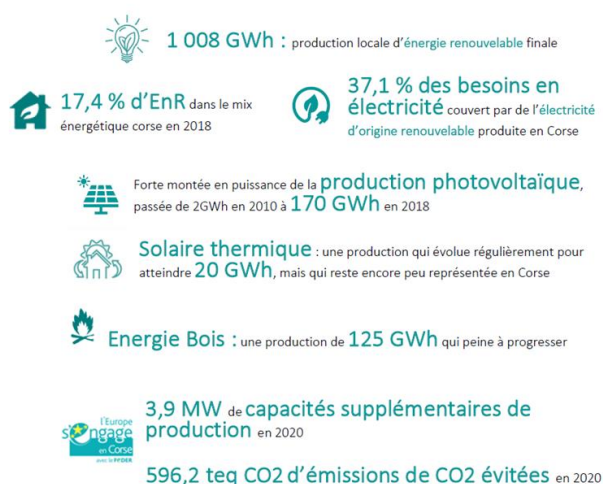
1 008 GWh : production locale d'énergie renouvelable finale

17,4 % d'EnR dans le mix énergétique corse en 2018

37,1 % des besoins en électricité couvert par de l'électricité d'origine renouvelable produite en Corse

Forte montée en puissance de la production photovoltaïque, passée de 2GWh en 2010 à 170 GWh en 2018

Solaire thermique : une production qui évolue régulièrement pour atteindre 20 GWh, mais qui reste encore peu représentée en Corse

Energie Bois : une production de 125 GWh qui peine à progresser

L'Europe s'engage en Corse avec le FEDER

3,9 MW de capacités supplémentaires de production en 2020

596,2 teq CO2 d'émissions de CO2 évitées en 2020